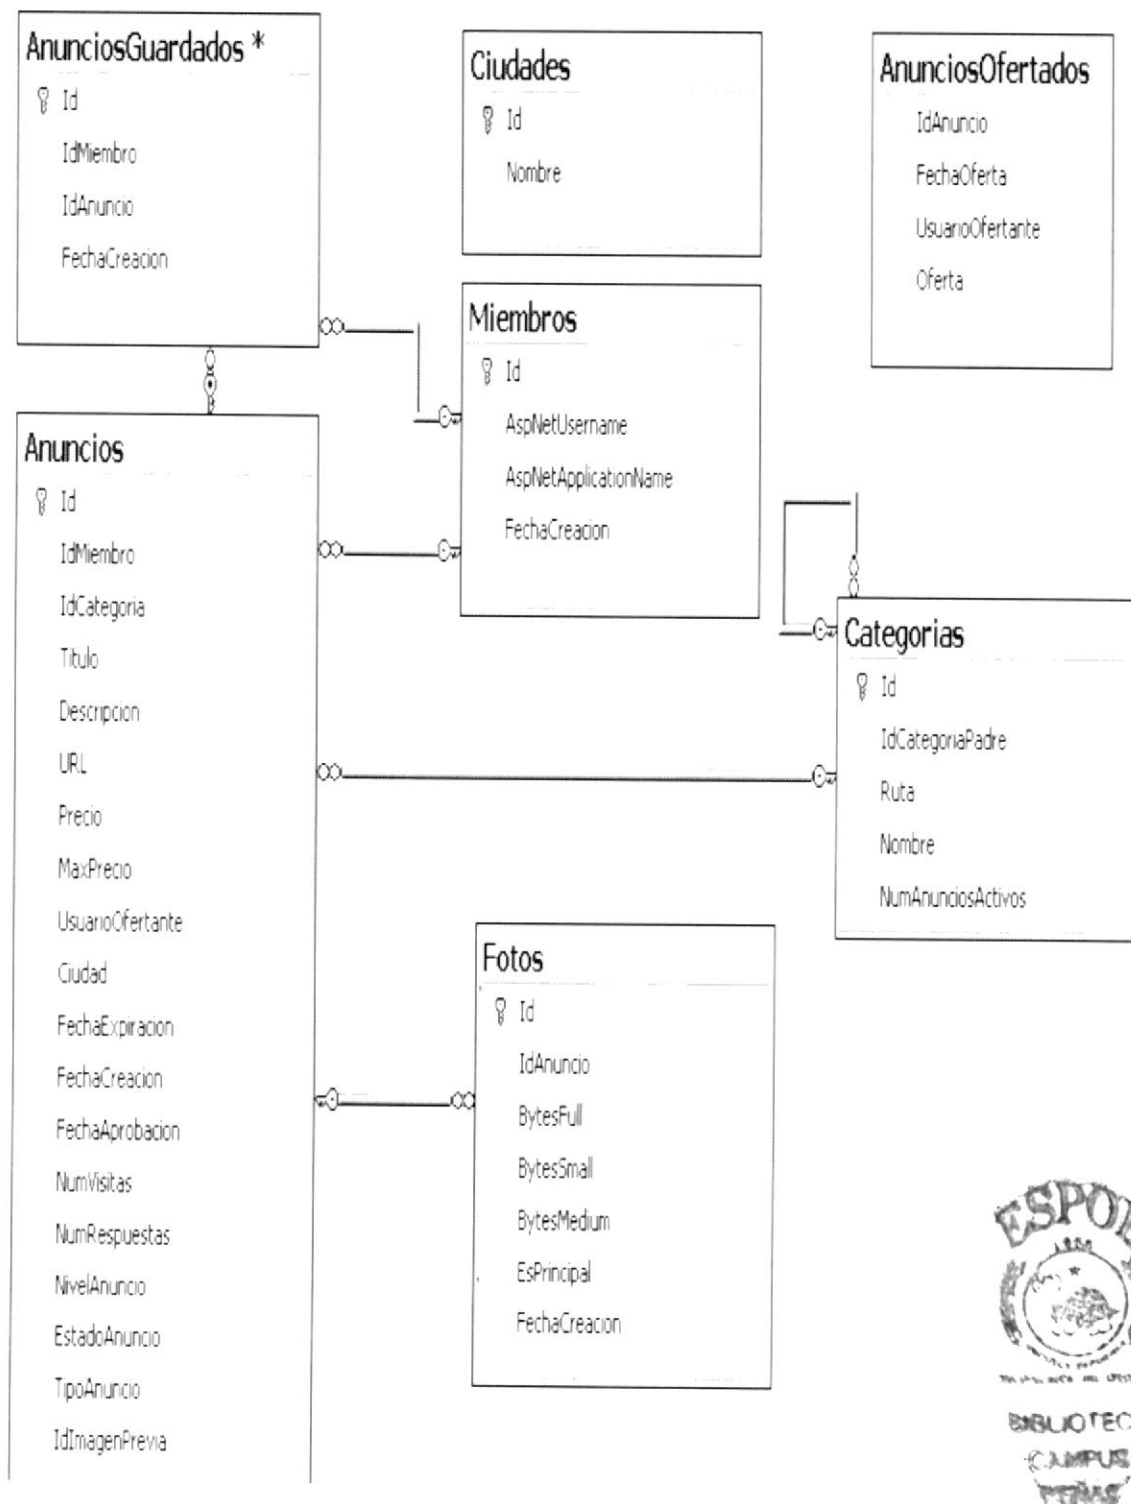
AnunciosGuardados *
Id
IdMiembro
IdAnuncio
FechaCreacion

Ciudades
Id
Nombre

AnunciosOfertados
IdAnuncio
FechaOferta
UsuarioOfertante
Oferta

Miembros
Id
AspNetUsername
AspNetApplicationName
FechaCreacion

Anuncios
Id
IdMiembro
IdCategoria
Titulo
Descripcion
URL
Precio
MaxPrecio
UsuarioOfertante
Ciudad
FechaExpiracion
FechaCreacion
FechaAprobacion
NumVisitas
NumRespuestas
NivelAnuncio
EstadoAnuncio
TipoAnuncio
IdImagenPrevia

Categorias
Id
IdCategoriaPadre
Ruta
Nombre
NumAnunciosActivos

Fotos
Id
IdAnuncio
BytesFull
BytesSmall
BytesMedium
EsPrincipal
FechaCreacion

ESPOL
BIBLIOTEC
CAMPUS
PEÑAS